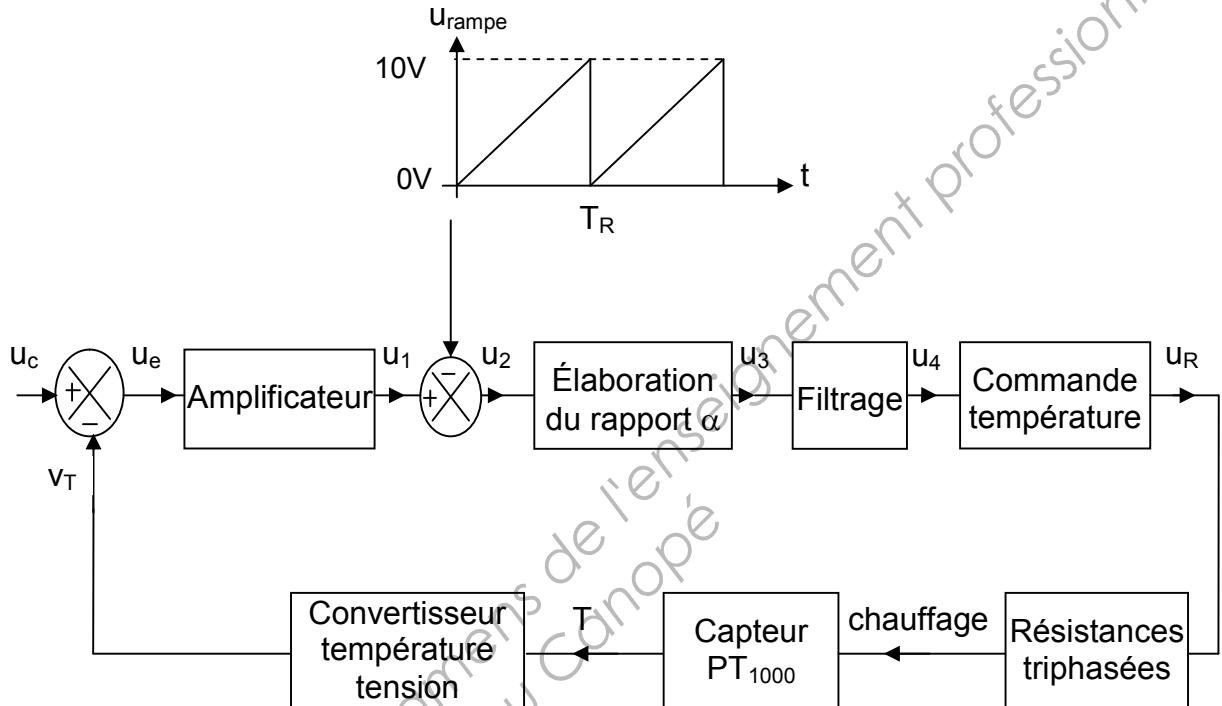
$u_{rampe}$

10V

0V

t

$T_R$

$u_c$ + − $u_e$ Amplificateur $u_1$ − + $u_2$ Élaboration du rapport $\alpha$ $u_3$ Filtrage $u_4$ Commande température $u_R$

$v_T$

Convertisseur température tension

T

Capteur $PT_{1000}$

chauffage

Résistances triphasées

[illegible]mens de l'enseignement professionnel
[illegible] Canopé